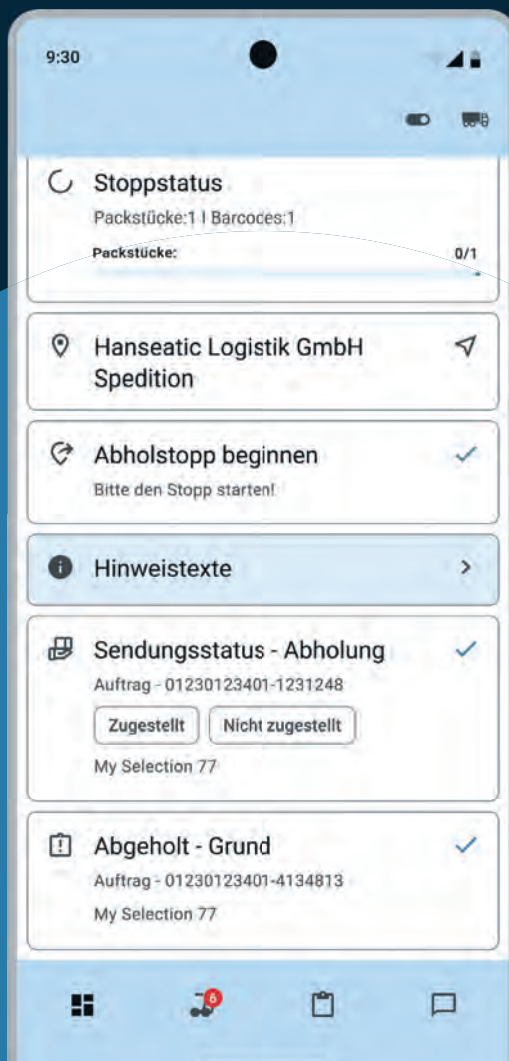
9:30

Stoppstatus
Packstücke:1 | Barcoces:1
Packstücke: 0/1

Hanseatic Logistik GmbH Spedition

Abholstopp beginnen
Bitte den Stopp starten!

Hinweistexte

Sendungsstatus - Abholung
Auftrag - 01230123401-1231248
Zugestellt
Nicht zugestellt
My Selection 77

Abgeholt - Grund
Auftrag - 01230123401-4134813
My Selection 77

6